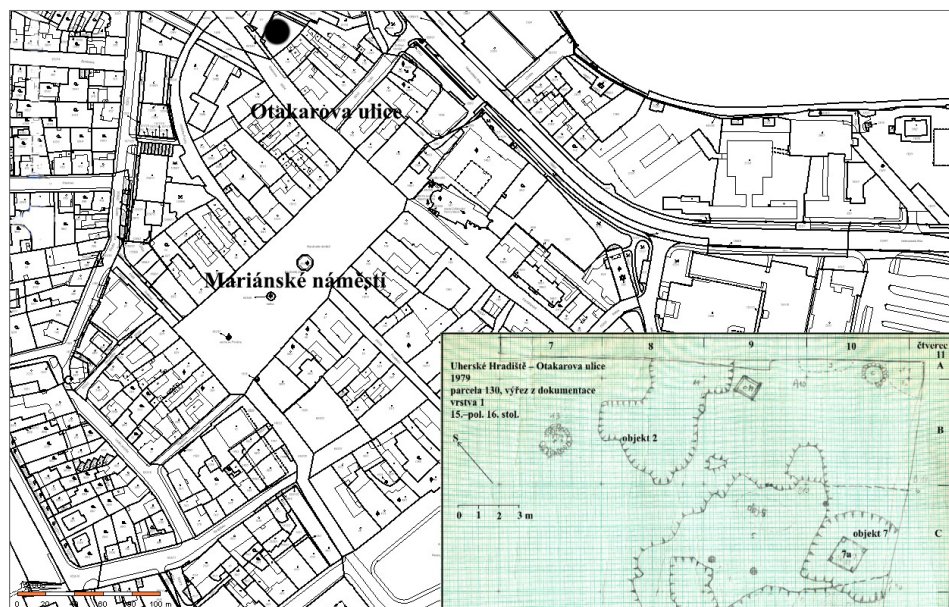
Otakarova ulice

Mariánské náměstí

Uherské Hradiště – Otakarova ulice
1979
parcela 130, výřez z dokumentace
vrstva 1
15.–pol. 16. stol.

7
8
9
10
čtverec 11
A
B
C

objekt 2
objekt 7
7a

S

0 1 2 3 m

0 20 40 60 80 100 m